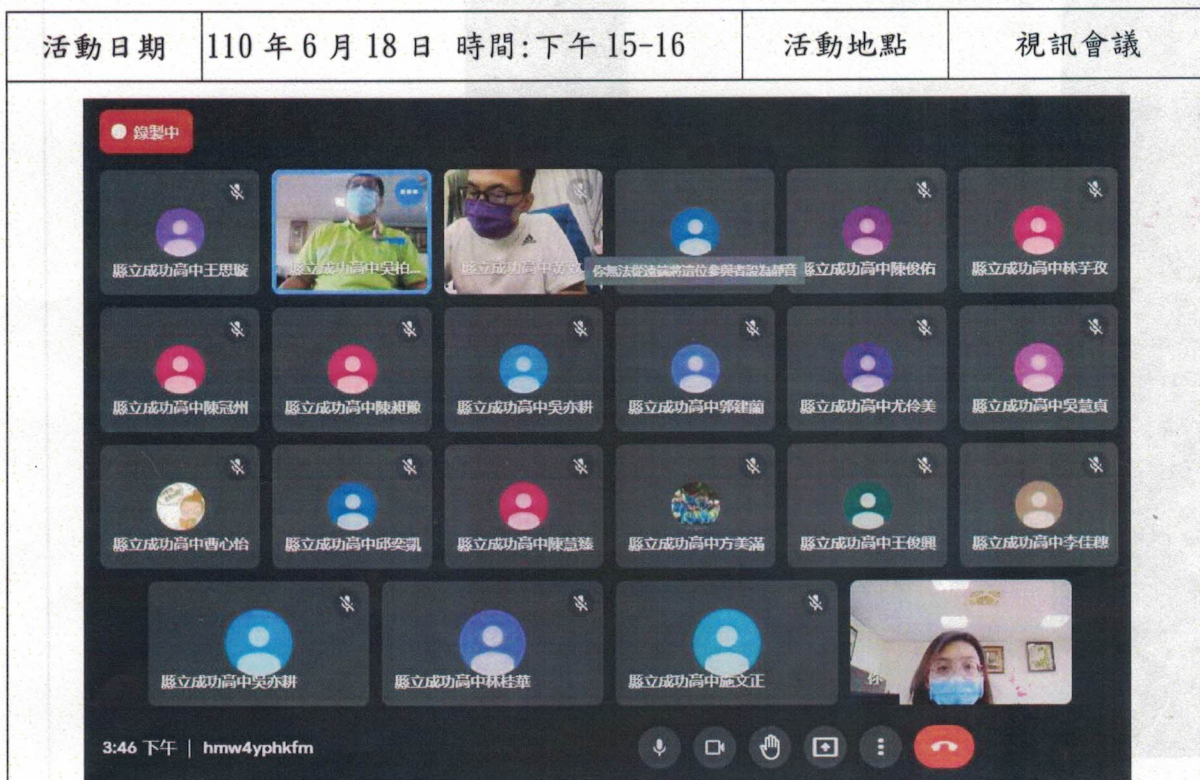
| 活動日期 | 110 年 6 月 18 日 時間:下午 15-16 | 活動地點 | 視訊會議 |
|---|---|---|---|

錄製中

縣立成功高中王思璇
縣立成功高中吳柏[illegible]
縣立成功高中黃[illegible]
你無法從遠端將這位參與者設為靜音
縣立成功高中陳俊佑
縣立成功高中林芓孜

縣立成功高中陳冠州
縣立成功高中陳昶賺
縣立成功高中吳亦耕
縣立成功高中郭建蘭
縣立成功高中尤伶美
縣立成功高中吳慧貞

縣立成功高中曹心怡
縣立成功高中邱奕凱
縣立成功高中陳慧蓁
縣立成功高中方美滿
縣立成功高中王俊興
縣立成功高中李佳穗

縣立成功高中吳亦耕
縣立成功高中林桂華
縣立成功高中施文正
你

3:46 下午 | hmw4yphkfm